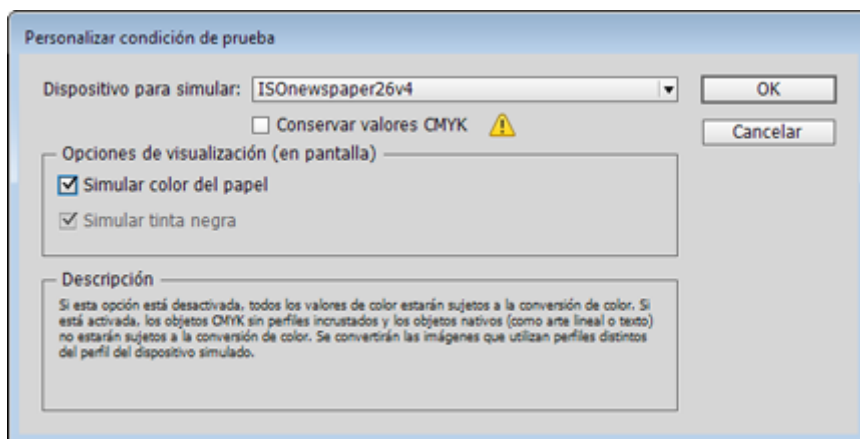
Personalizar condición de prueba

Dispositivo para simular: ISOnewspaper26v4

OK

Cancelar

Conservar valores CMYK

Opciones de visualización (en pantalla)

Simular color del papel

Simular tinta negra

Descripción

Si esta opción está desactivada, todos los valores de color estarán sujetos a la conversión de color. Si está activada, los objetos CMYK sin perfiles incrustados y los objetos nativos (como arte lineal o texto) no estarán sujetos a la conversión de color. Se convertirán las imágenes que utilizan perfiles distintos del perfil del dispositivo simulado.